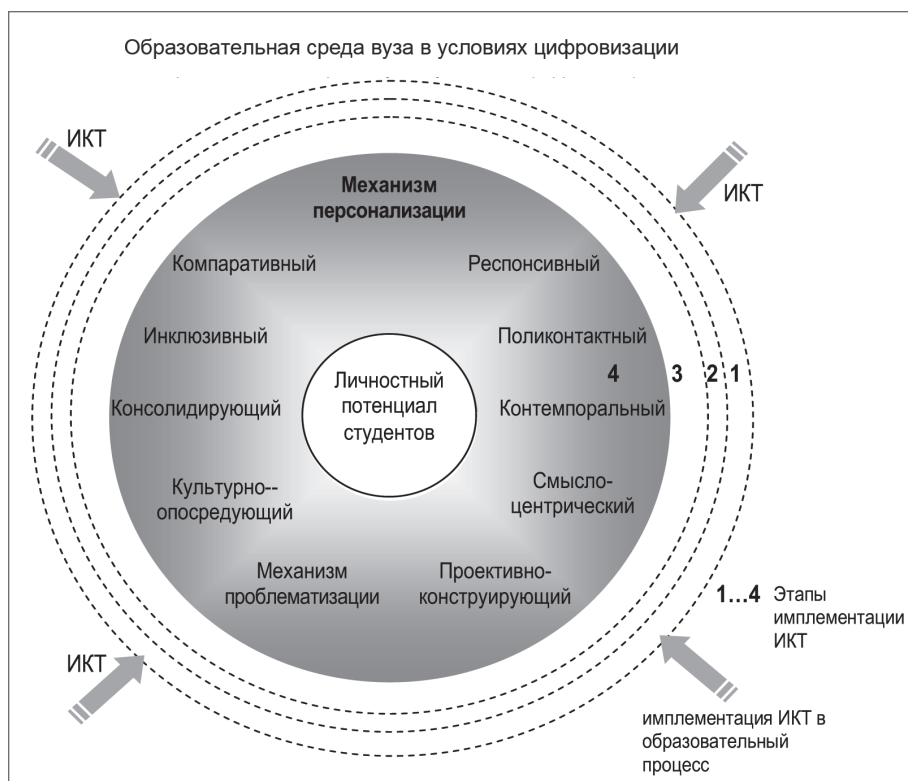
Образовательная среда вуза в условиях цифровизации

ИКТ

ИКТ

Механизм персонализации

Компаративный

Респонсивный

Инклюзивный

Поликонтактный

4 3 2 1

Личностный потенциал студентов

Консолидирующий

Контемпоральный

Культурно-опосредующий

Смысло-центрический

Механизм проблематизации

Проективно-конструирующий

1…4 Этапы имплементации ИКТ

ИКТ

имплементация ИКТ в образовательный процесс